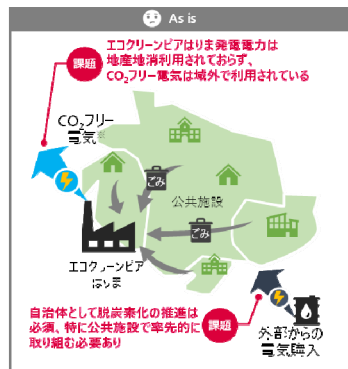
As is

課題 エコクリーンピアはりま発電電力は地産地消利用されておらず、$CO_2$フリー電気は域外で利用されている

$CO_2$フリー電気

ごみ

公共施設

ごみ

エコクリーンピアはりま

自治体として脱炭素化の推進は必須、特に公共施設で率先的に取り組む必要あり 課題

外部からの電気購入